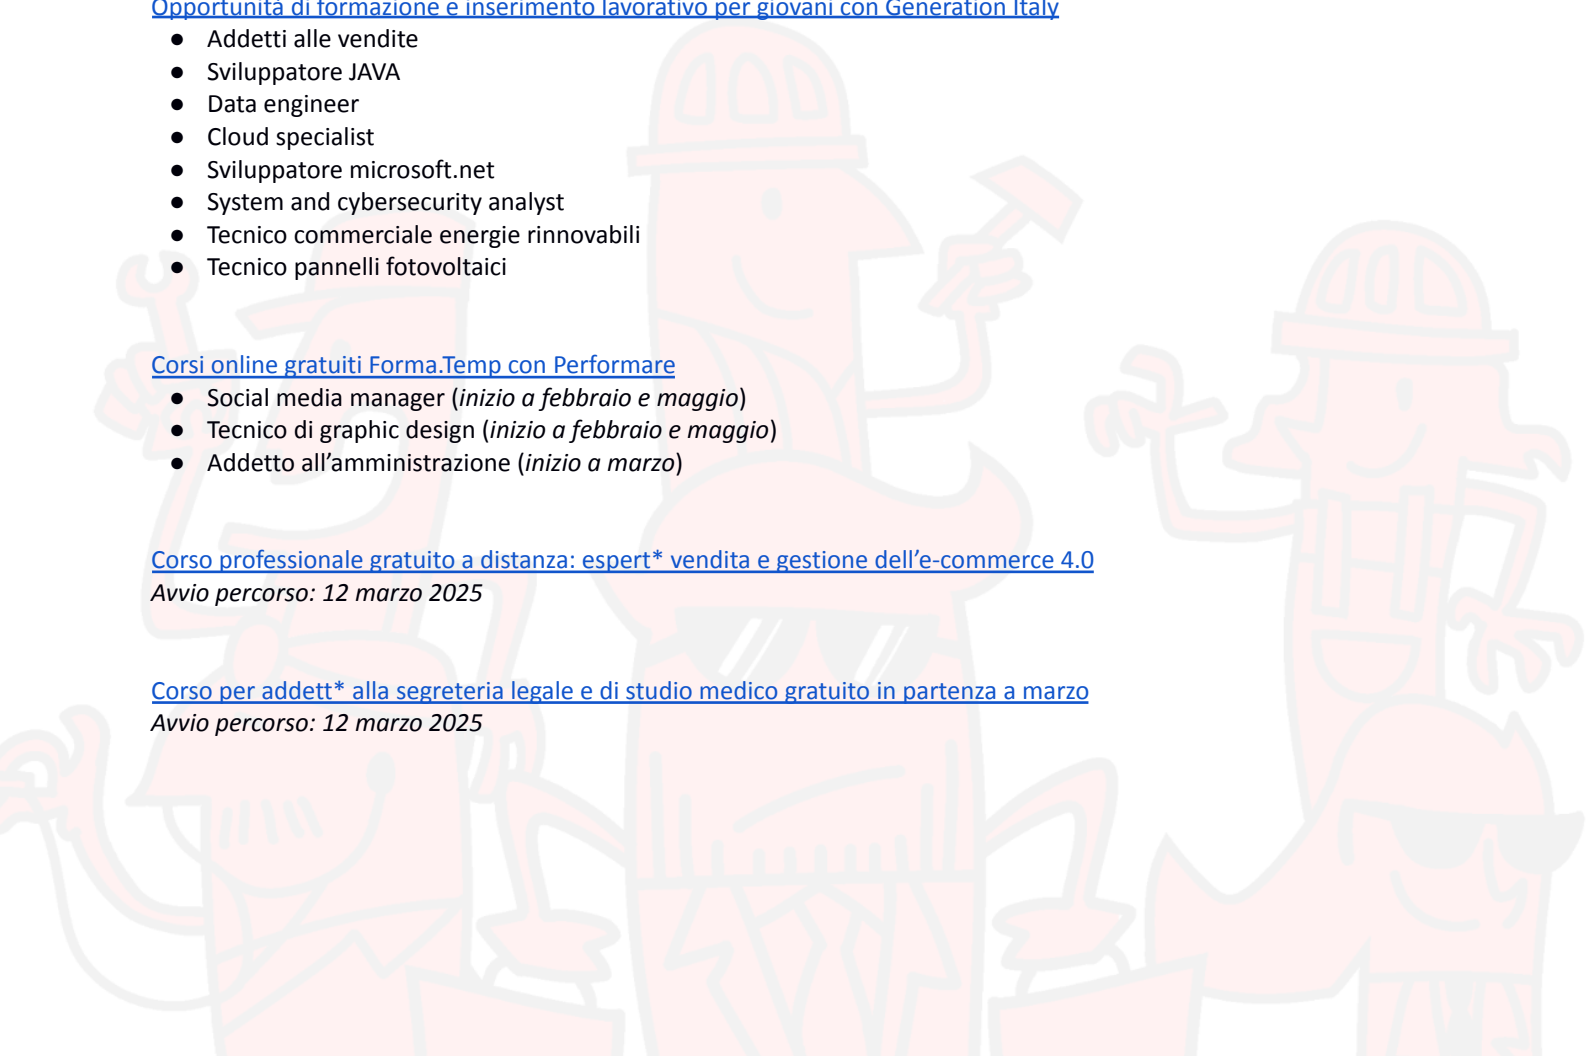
Opportunità di formazione e inserimento lavorativo per giovani con Generation Italy
- Addetti alle vendite
- Sviluppatore JAVA
- Data engineer
- Cloud specialist
- Sviluppatore microsoft.net
- System and cybersecurity analyst
- Tecnico commerciale energie rinnovabili
- Tecnico pannelli fotovoltaici

Corsi online gratuiti Forma.Temp con Performare
- Social media manager (*inizio a febbraio e maggio*)
- Tecnico di graphic design (*inizio a febbraio e maggio*)
- Addetto all’amministrazione (*inizio a marzo*)

Corso professionale gratuito a distanza: espert* vendita e gestione dell’e-commerce 4.0
*Avvio percorso: 12 marzo 2025*

Corso per addett* alla segreteria legale e di studio medico gratuito in partenza a marzo
*Avvio percorso: 12 marzo 2025*